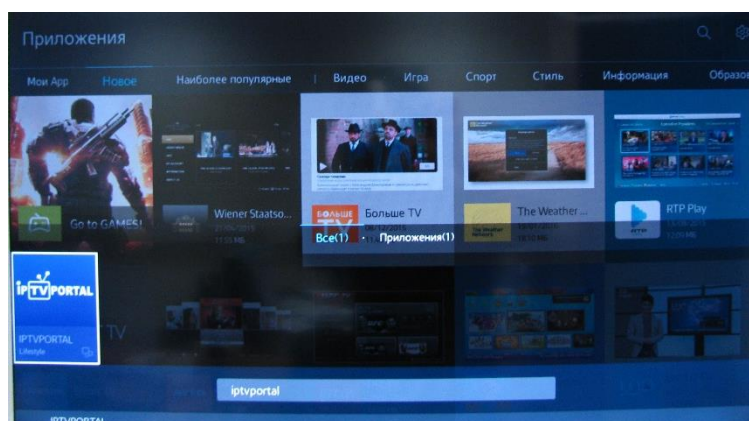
Приложения

Мои App Новое Наиболее популярные | Видео Игра Спорт Стиль Информация Образо

Go to GAMES!

Wiener Staatso...
21/05/2015
11.03 MB

БОЛЬШЕ TV
Больше TV
06/05/2015

The Weather ...
08/07/2015

RTP Play
1.20 MB

Все(1) Приложения(1)

IPTVPORTAL

IPTVPORTAL
Lifestyle

TV

iptvportal

IPTVPORTAL